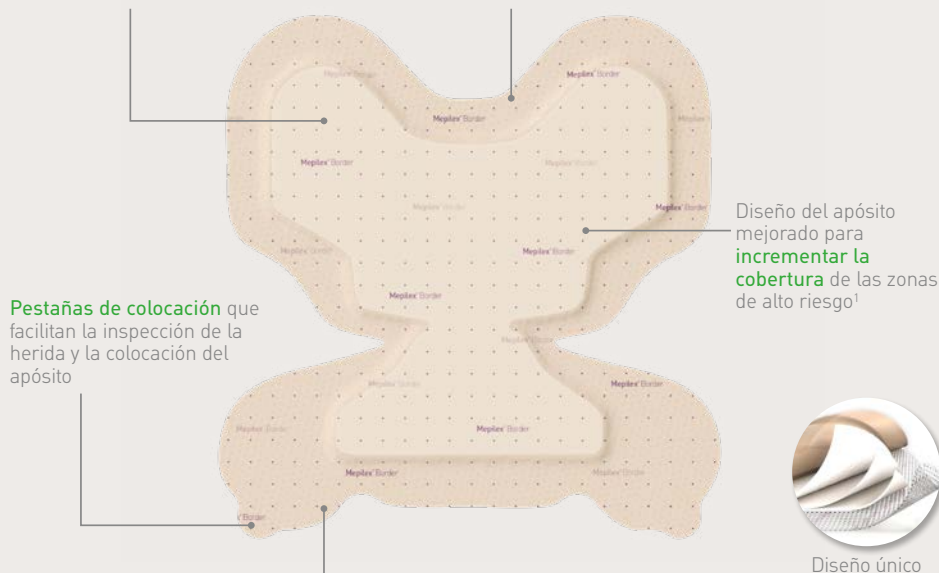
Diseño del apósito mejorado para incrementar la cobertura de las zonas de alto riesgo¹

Pestañas de colocación que facilitan la inspección de la herida y la colocación del apósito

Mepilex Border

Diseño único